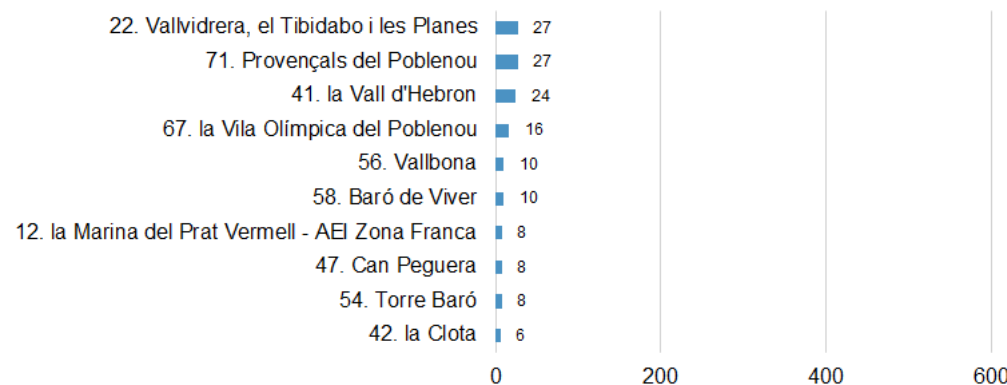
| | |
|---|---|
| 22. Vallvidrera, el Tibidabo i les Planes | 27 |
| 71. Provençals del Poblenou | 27 |
| 41. la Vall d'Hebron | 24 |
| 67. la Vila Olímpica del Poblenou | 16 |
| 56. Vallbona | 10 |
| 58. Baró de Viver | 10 |
| 12. la Marina del Prat Vermell - AEI Zona Franca | 8 |
| 47. Can Peguera | 8 |
| 54. Torre Baró | 8 |
| 42. la Clota | 6 |

0 200 400 600